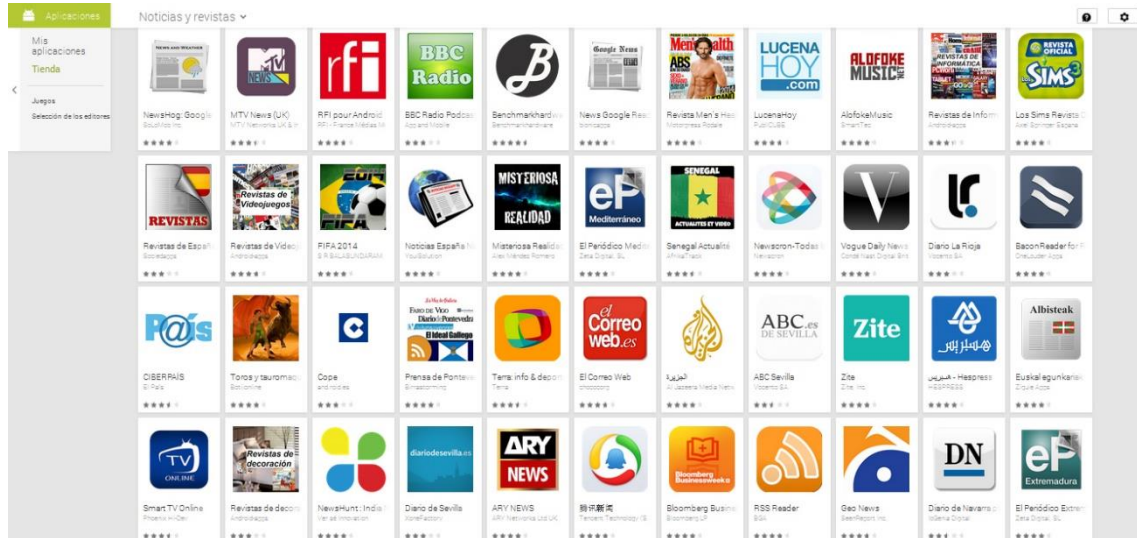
Aplicaciones

Noticias y revistas

Mis aplicaciones
Tienda

Juegos
Selección de los editores

NEWS AND WEATHER
NewsHog: Google
SoloMobi Inc.

MTV NEWS
MTV News (UK)
MTV Networks UK & Ir

rfi
RFI pour Android
RFI France Médias M

BBC Radio
BBC Radio Podcas
App and Mobile

Benchmarkhardw
Benchmarkhardware

Google News
News Google Rea
Bioncapps

Men's Health
Revista Men's Hea
Motorpress Rodale

LUCENA HOY .com
LucenaHoy
PubliCUBE

ALFOKE MUSIC
AlofokeMusic
SmartTec

REVISTAS DE INFORMÁTICA
Revistas de Inform
Androideapps

REVISTA OFICIAL SIMS 3
Los Sims Revista O
Axel Springer España

REVISTAS
Revistas de Españ
Sociedapps

Revistas de Videojuegos
Revistas de Videoj
Androideapps

FIFA
FIFA 2014
B R BALASUNDARAM

Noticias España N
YouSolution

MISTERIOSA REALIDAD
Misteriosa Realida
Alex Méndez Romero

eP Mediterráneo
El Periódico Medit
Zeta Digital, SL

SENEGAL ACTUALITÉS ET VIDEO
Senegal Actualité
AfrikaTrack

Newsoron-Todas l
Newsoron

V
Vogue Daily News
Condé Nast Digital Bra

lr
Diario La Rioja
Vocento SA

BaconReader for F
OneLouder Apps

P@ís
CIBERPAÍS
El País

Toros y tauromaq
Bioonline

C
Cope
cope mobiles

FARO DE VIGO
Diario de Pontevedra
El Ideal Gallego
Prensa de Pontev
Elmastornning

Terra: info & depor
Terra

el Correo web.es
El Correo Web
choococorp

الجزيرة
Al Jazeera Media Netw

ABC.es DE SEVILLA
ABC Sevilla
Vocento SA

Zite
Zite
Zite, Inc.

هسبريس
هسبريس - Hespress
HESPRESS

Albisteak
Euskal egunkariak
Ziquie Apps

TV ONLINE
Smart TV Online
Phoenix Hi-Dev

Revistas de decoración
Revistas de decor
Androideapps

NewsHunt : India's
Ver.se Innovation

diariodesevilla.es
Diario de Sevilla
XoneFactory

ARY NEWS
ARY NEWS
ARY Networks Ltd UK

腾讯新闻
Tencent Technology (S

Bloomberg Businessweek
Bloomberg Busine
Bloomberg LP

RSS Reader
BSA

Geo News
SeerReport Inc.

DN
Diario de Navarra
Iz Gema Digital

eP Extremadura
El Periódico Extrer
Zeta Digital, SL